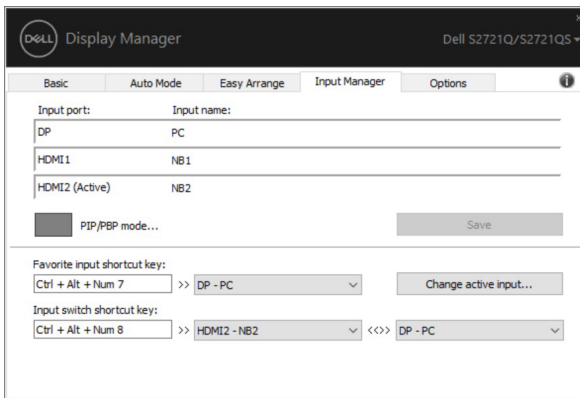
DELL Display Manager

Dell S2721Q/S2721QS

×

Basic | Auto Mode | Easy Arrange | Input Manager | Options

Input port: Input name:

DP PC

HDMI1 NB1

HDMI2 (Active) NB2

PIP/PBP mode...

Save

Favorite input shortcut key:

Ctrl + Alt + Num 7 >> DP - PC

Change active input...

Input switch shortcut key:

Ctrl + Alt + Num 8 >> HDMI2 - NB2 <<>> DP - PC